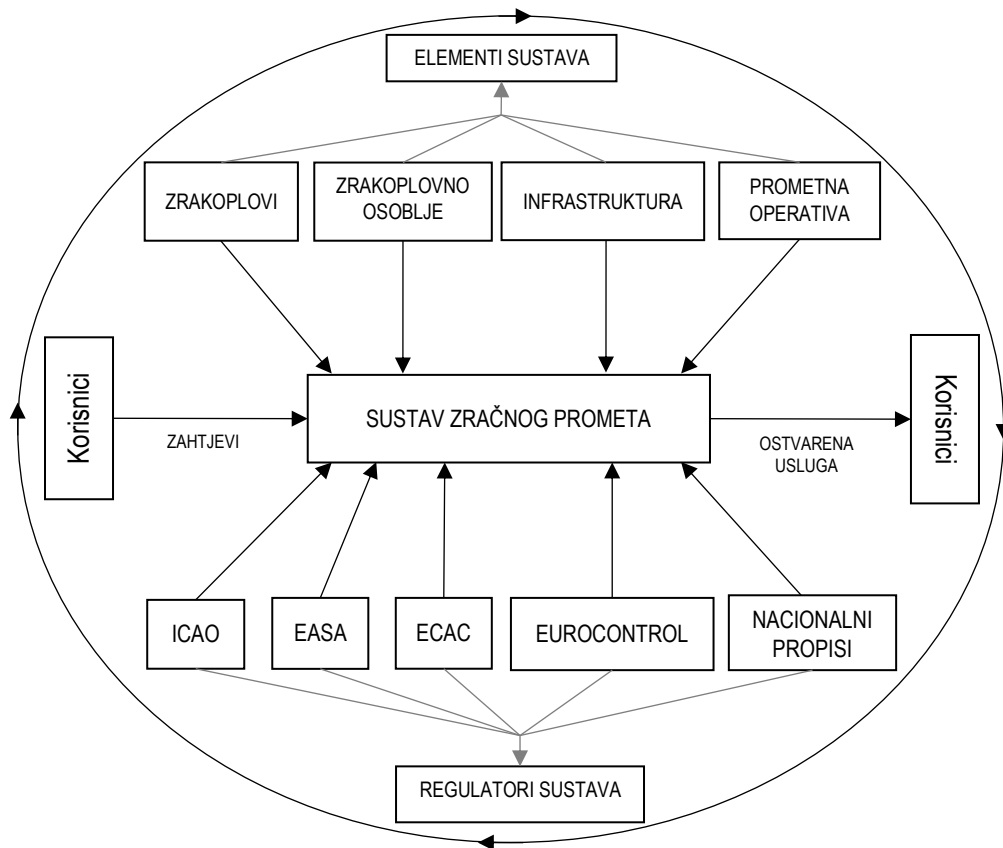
ELEMENTI SUSTAVA

ZRAKOPLOVI

ZRAKOPLOVNO OSOBLJE

INFRASTRUKTURA

PROMETNA OPERATIVA

Korisnici

ZAHTJEVI

SUSTAV ZRAČNOG PROMETA

OSTVARENA USLUGA

Korisnici

ICAO

EASA

ECAC

EUROCONTROL

NACIONALNI PROPISI

REGULATORI SUSTAVA